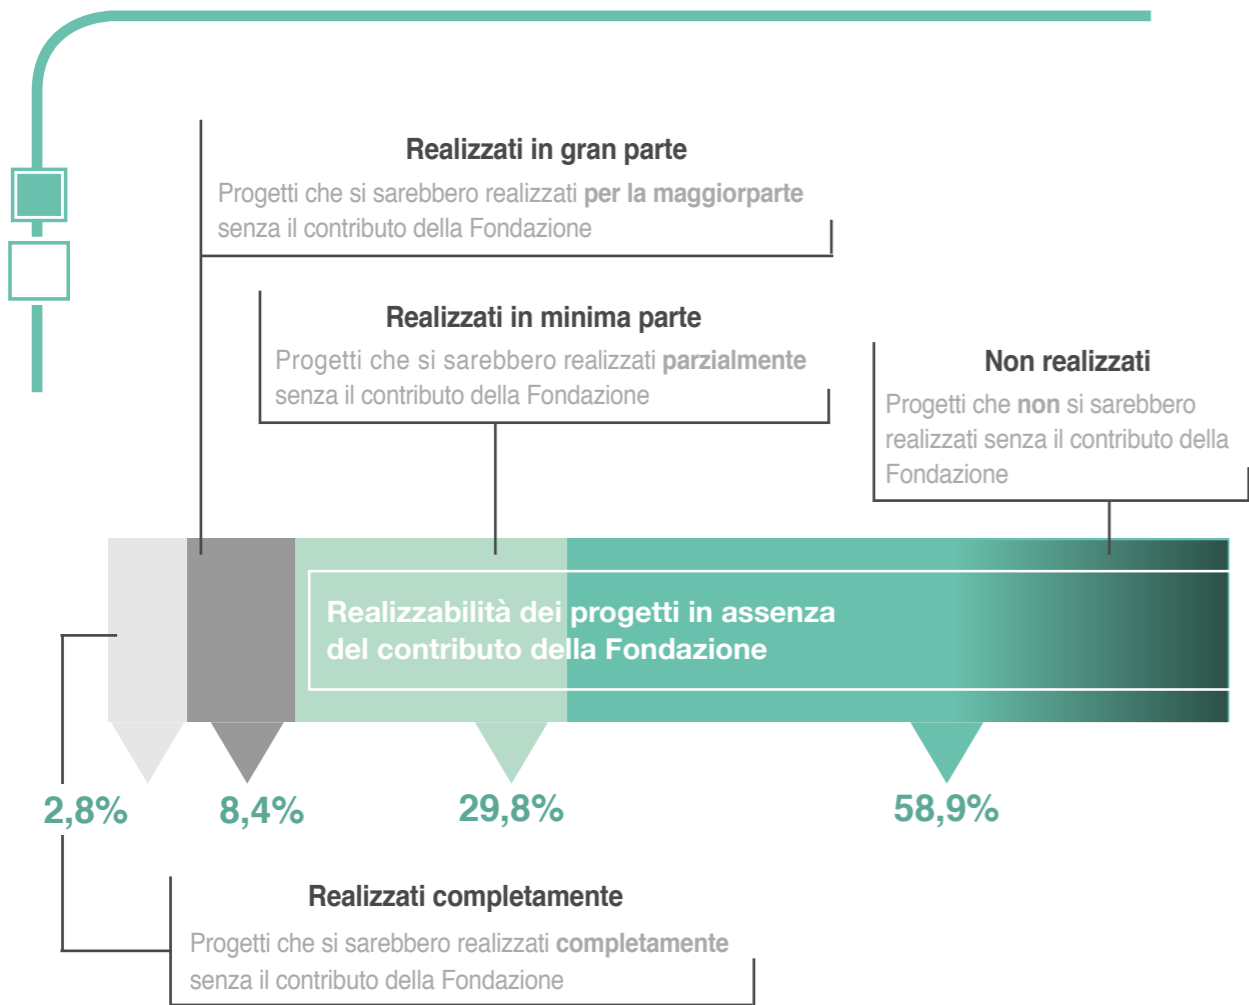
Realizzati in gran parte

Progetti che si sarebbero realizzati per la maggiorparte senza il contributo della Fondazione

Realizzati in minima parte

Progetti che si sarebbero realizzati parzialmente senza il contributo della Fondazione

Non realizzati

Progetti che non si sarebbero realizzati senza il contributo della Fondazione

Realizzabilità dei progetti in assenza del contributo della Fondazione

2,8%

8,4%

29,8%

58,9%

Realizzati completamente

Progetti che si sarebbero realizzati completamente senza il contributo della Fondazione